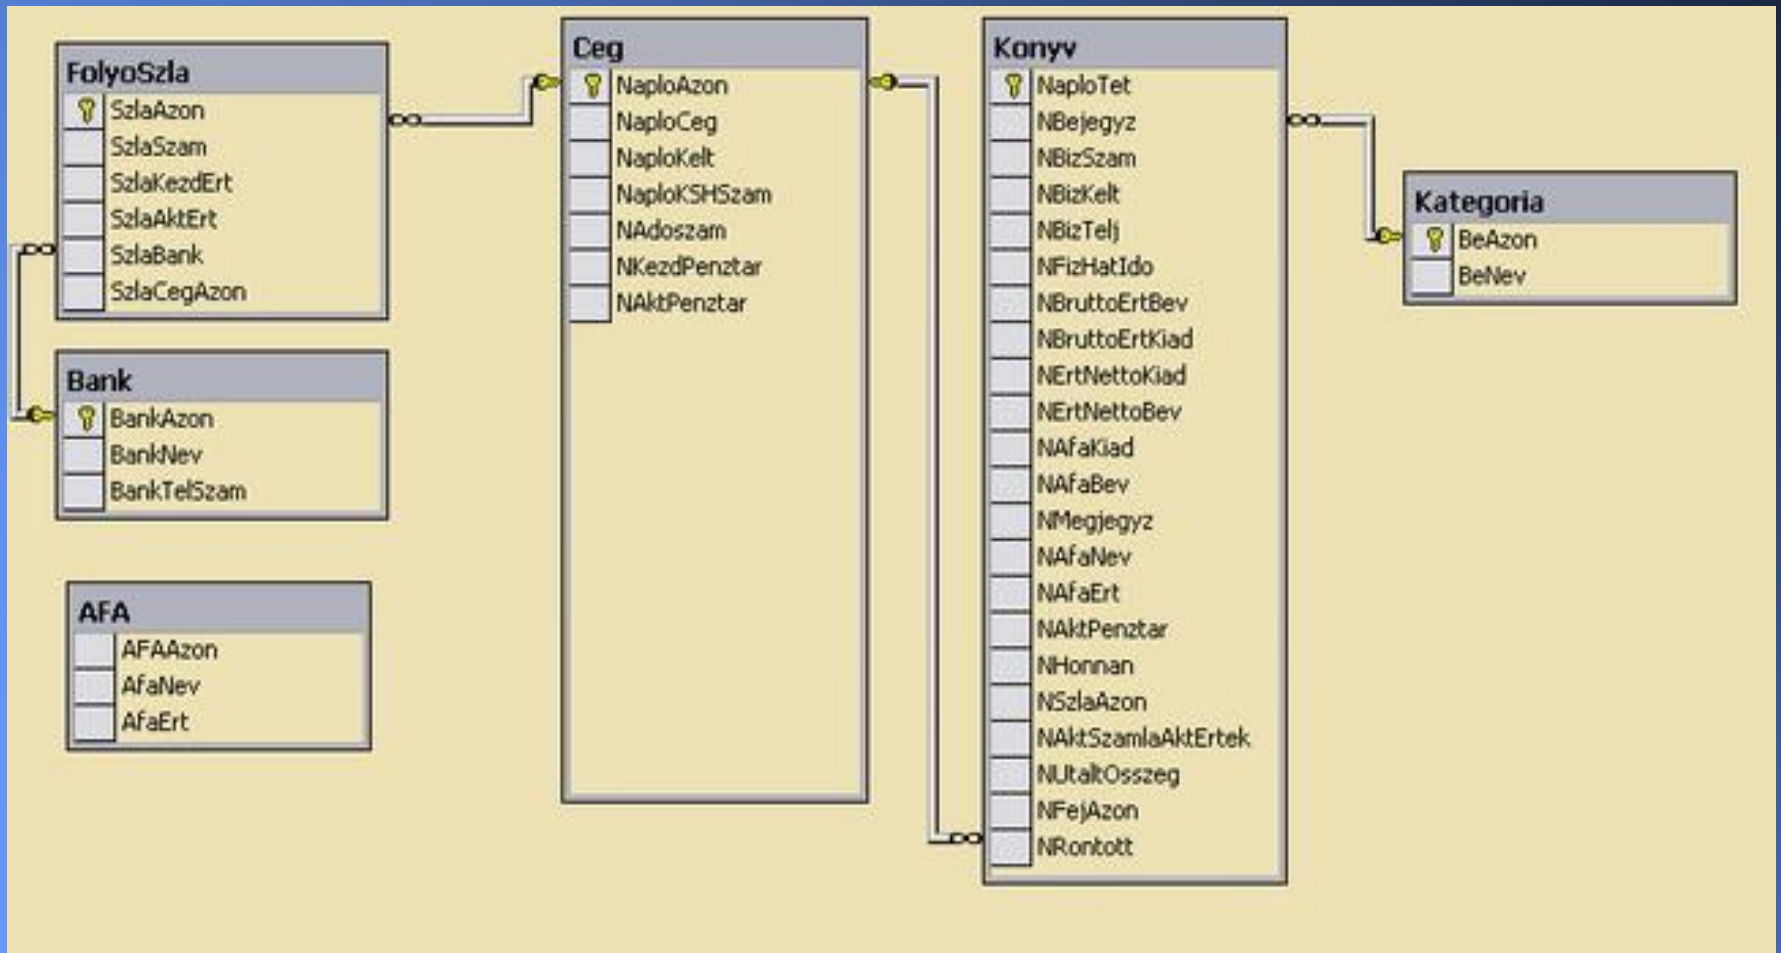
FolyoSzla
SzlaAzon
SzlaSzam
SzlaKezdErt
SzlaAktErt
SzlaBank
SzlaCegAzon

Bank
BankAzon
BankNev
BankTelSzam

AFA
AFAAzon
AfaNev
AfaErt

Ceg
NaploAzon
NaploCeg
NaploKelt
NaploKSHSzam
NAdoszam
NKezdPenztar
NAktPenztar

Konyv
NaploTet
NBejegyz
NBizSzam
NBizKelt
NBizTelj
NFizHatIdo
NBruttoErtBev
NBruttoErtKiad
NErtNettoKiad
NErtNettoBev
NAfaKiad
NAfaBev
NMegjegyz
NAfaNev
NAfaErt
NAktPenztar
NHonnan
NSzlaAzon
NAktSzamlaAktErtek
NUtaltOsszeg
NFejAzon
NRontott

Kategoria
BeAzon
BeNev